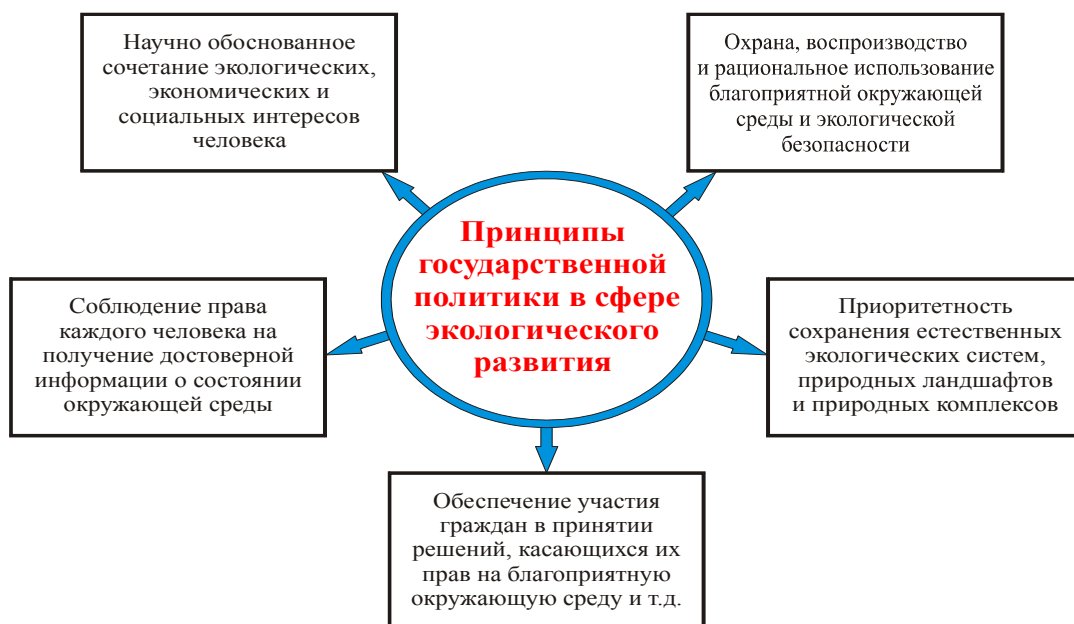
Научно обоснованное сочетание экологических, экономических и социальных интересов человека

Охрана, воспроизводство и рациональное использование благоприятной окружающей среды и экологической безопасности

Принципы государственной политики в сфере экологического развития

Соблюдение права каждого человека на получение достоверной информации о состоянии окружающей среды

Приоритетность сохранения естественных экологических систем, природных ландшафтов и природных комплексов

Обеспечение участия граждан в принятии решений, касающихся их прав на благоприятную окружающую среду и т.д.